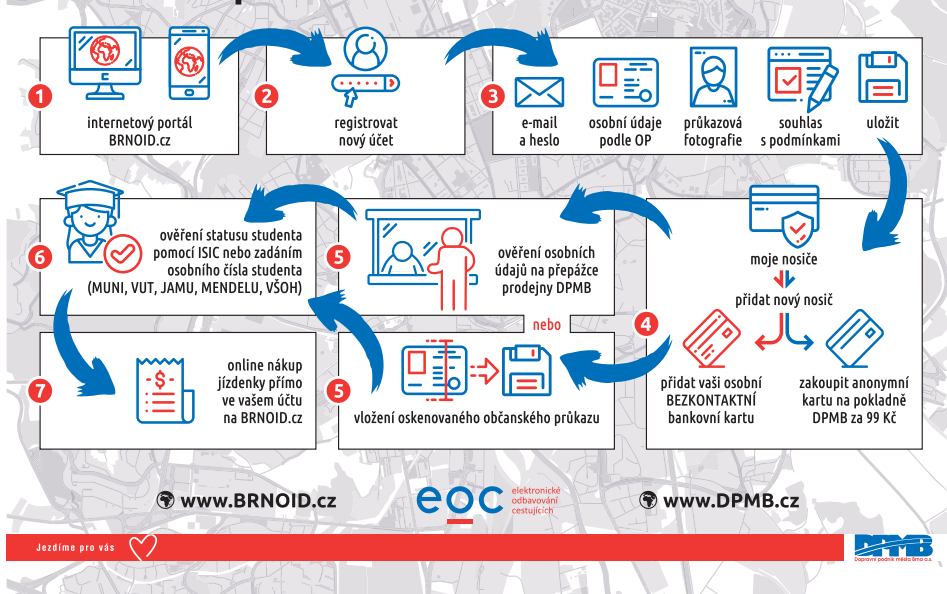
1
internetový portál BRNOID.cz

2
registrovat nový účet

3
e-mail a heslo

osobní údaje podle OP

průkazová fotografie

souhlas s podmínkami

uložit

moje nosiče

přidat nový nosič

4
přidat vaši osobní BEZKONTAKTNÍ bankovní kartu

zakoupit anonymní kartu na pokladně DPMB za 99 Kč

5
ověření osobních údajů na přepážce prodejny DPMB

nebo

5
vložení oskenovaného občanského průkazu

6
ověření statusu studenta pomocí ISIC nebo zadáním osobního čísla studenta (MUNI, VUT, JAMU, MENDELU, VŠOH)

7
online nákup jízdenky přímo ve vašem účtu na BRNOID.cz

www.BRNOID.cz

eoc elektronické odbavování cestujících

www.DPMB.cz

Jezdíme pro vás

DPMB
Dopravní podnik města Brna a.s.